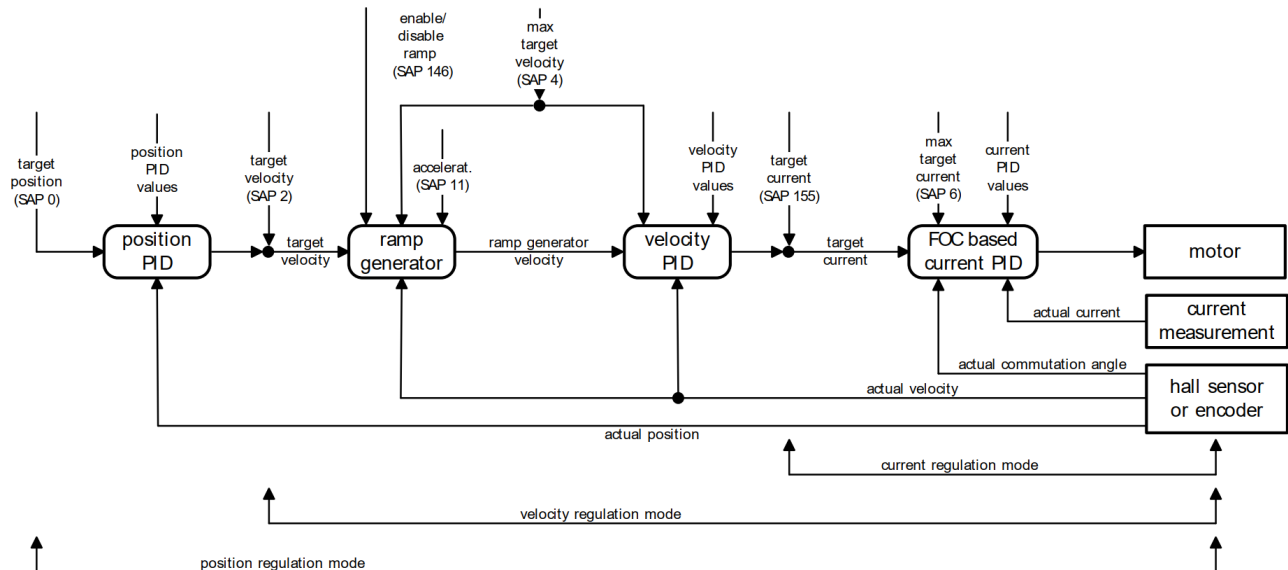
enable/ disable ramp (SAP 146)

max target velocity (SAP 4)

target position (SAP 0)

position PID values

target velocity (SAP 2)

accelerat. (SAP 11)

velocity PID values

target current (SAP 155)

max target current (SAP 6)

current PID values

position PID

target velocity

ramp generator

ramp generator velocity

velocity PID

target current

FOC based current PID

motor

actual current

current measurement

actual commutation angle

actual velocity

hall sensor or encoder

actual position

current regulation mode

velocity regulation mode

position regulation mode